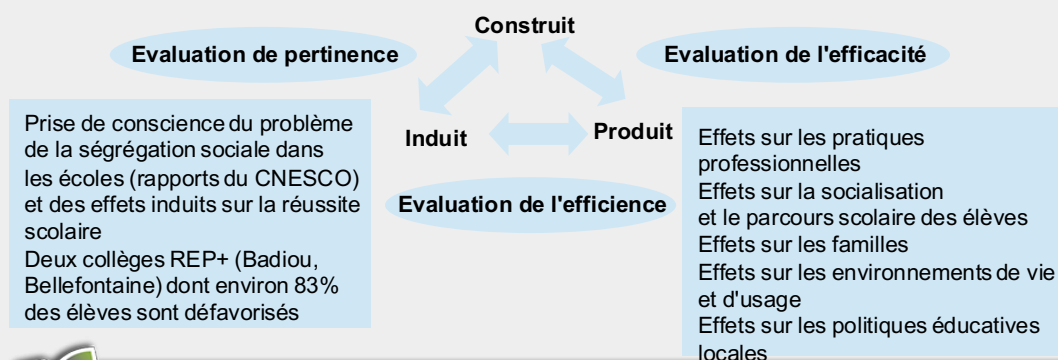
Construit

Evaluation de pertinence

Evaluation de l'efficacité

Prise de conscience du problème de la ségrégation sociale dans les écoles (rapports du CNESCO) et des effets induits sur la réussite scolaire
Deux collèges REP+ (Badiou, Bellefontaine) dont environ 83% des élèves sont défavorisés

Induit

Produit

Evaluation de l'efficience

Effets sur les pratiques professionnelles
Effets sur la socialisation et le parcours scolaire des élèves
Effets sur les familles
Effets sur les environnements de vie et d'usage
Effets sur les politiques éducatives locales